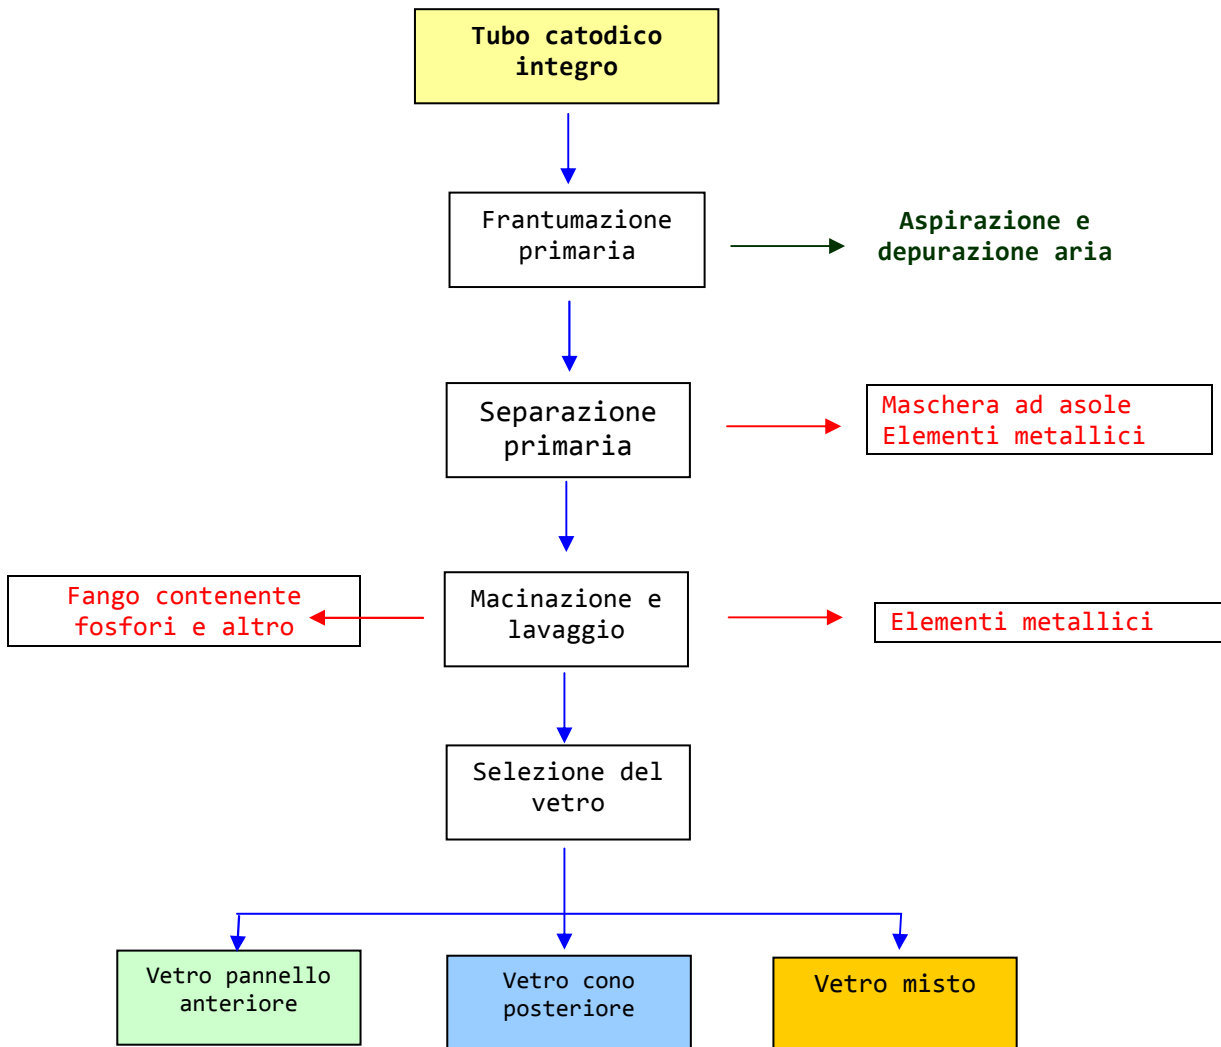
Tubo catodico integro

Frantumazione primaria

Aspirazione e depurazione aria

Separazione primaria

Maschera ad asole
Elementi metallici

Fango contenente fosfori e altro

Macinazione e lavaggio

Elementi metallici

Selezione del vetro

Vetro pannello anteriore

Vetro cono posteriore

Vetro misto